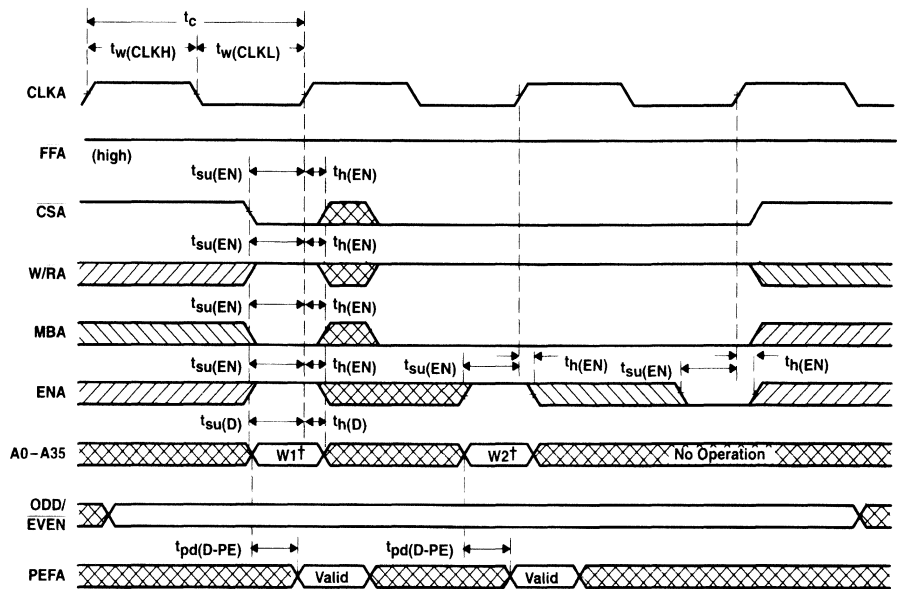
$t_c$
$t_{w(CLKH)}$ $t_{w(CLKL)}$

CLKA

FFA (high)

$t_{su(EN)}$ $t_{h(EN)}$

$\overline{CSA}$

$t_{su(EN)}$ $t_{h(EN)}$

W/$\overline{RA}$

$t_{su(EN)}$ $t_{h(EN)}$

MBA

$t_{su(EN)}$ $t_{h(EN)}$ $t_{su(EN)}$ $t_{h(EN)}$ $t_{su(EN)}$ $t_{h(EN)}$

ENA

$t_{su(D)}$ $t_{h(D)}$

A0–A35 W1† W2† No Operation

ODD/ $\overline{EVEN}$

$t_{pd(D-PE)}$ $t_{pd(D-PE)}$

PEFA Valid Valid